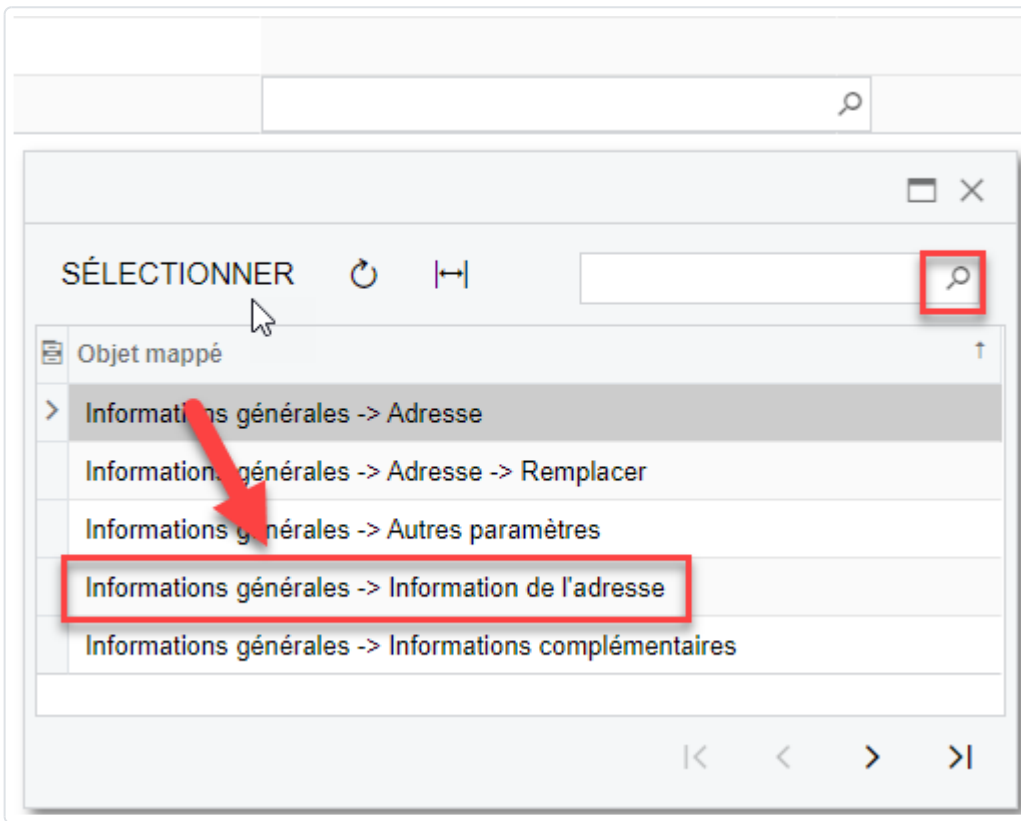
SÉLECTIONNER

Objet mappé

Informations générales -> Adresse

Informations générales -> Adresse -> Remplacer

Informations générales -> Autres paramètres

Informations générales -> Information de l'adresse

Informations générales -> Informations complémentaires